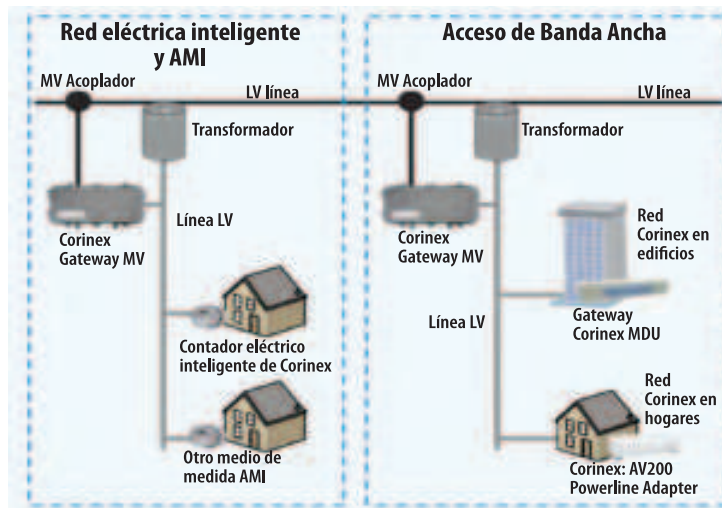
Red eléctrica inteligente y AMI

MV Acoplador

LV línea

Transformador

Corinex Gateway MV

Línea LV

Contador eléctrico inteligente de Corinex

Otro medio de medida AMI

Acceso de Banda Ancha

MV Acoplador

LV línea

Transformador

Corinex Gateway MV

Red Corinex en edificios

Gateway Corinex MDU

Línea LV

Red Corinex en hogares

Corinex: AV200 Powerline Adapter